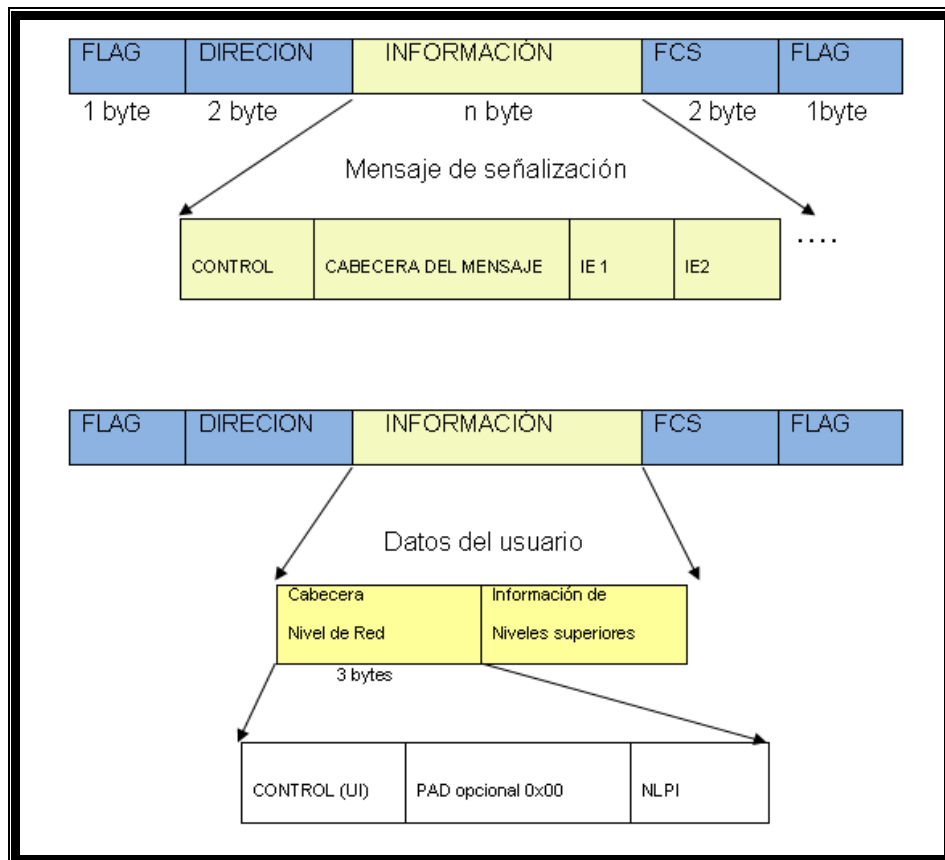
| FLAG | DIRECION | INFORMACIÓN | FCS | FLAG |
|---|---|---|---|---|
| 1 byte | 2 byte | n byte | 2 byte | 1byte |

Mensaje de señalización

| CONTROL | CABECERA DEL MENSAJE | IE 1 | IE2 |
|---|---|---|---|

....

| FLAG | DIRECION | INFORMACIÓN | FCS | FLAG |
|---|---|---|---|---|

Datos del usuario

| Cabecera Nivel de Red | Información de Niveles superiores |
|---|---|

3 bytes

| CONTROL (UI) | PAD opcional 0x00 | NLPI |
|---|---|---|